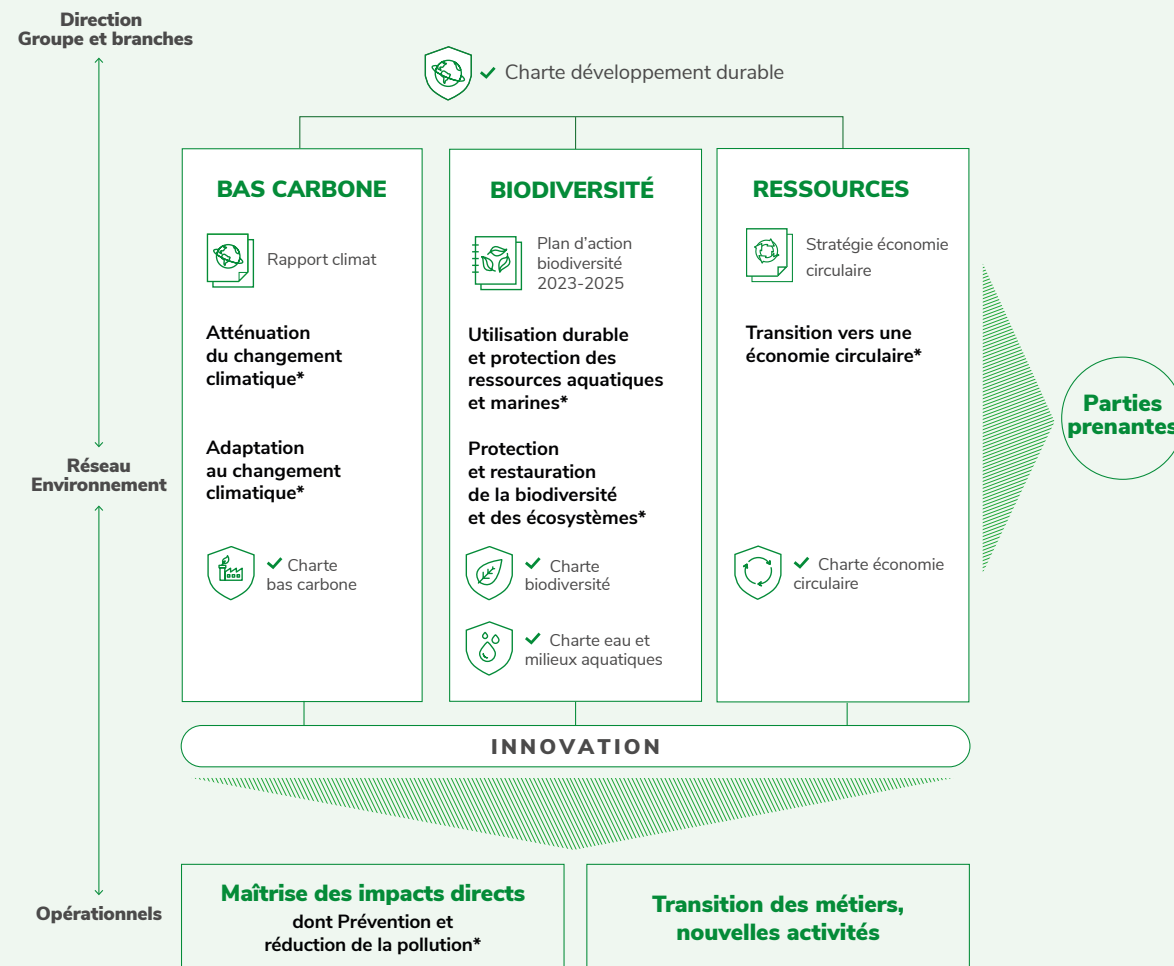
Direction
Groupe et branches

Charte développement durable

BAS CARBONE

Rapport climat

Atténuation du changement climatique*

Adaptation au changement climatique*

Charte bas carbone

BIODIVERSITÉ

Plan d'action biodiversité 2023-2025

Utilisation durable et protection des ressources aquatiques et marines*

Protection et restauration de la biodiversité et des écosystèmes*

Charte biodiversité

Charte eau et milieux aquatiques

RESSOURCES

Stratégie économie circulaire

Transition vers une économie circulaire*

Charte économie circulaire

Parties prenantes

Réseau Environnement

INNOVATION

Opérationnels

Maîtrise des impacts directs
dont Prévention et réduction de la pollution*

Transition des métiers, nouvelles activités